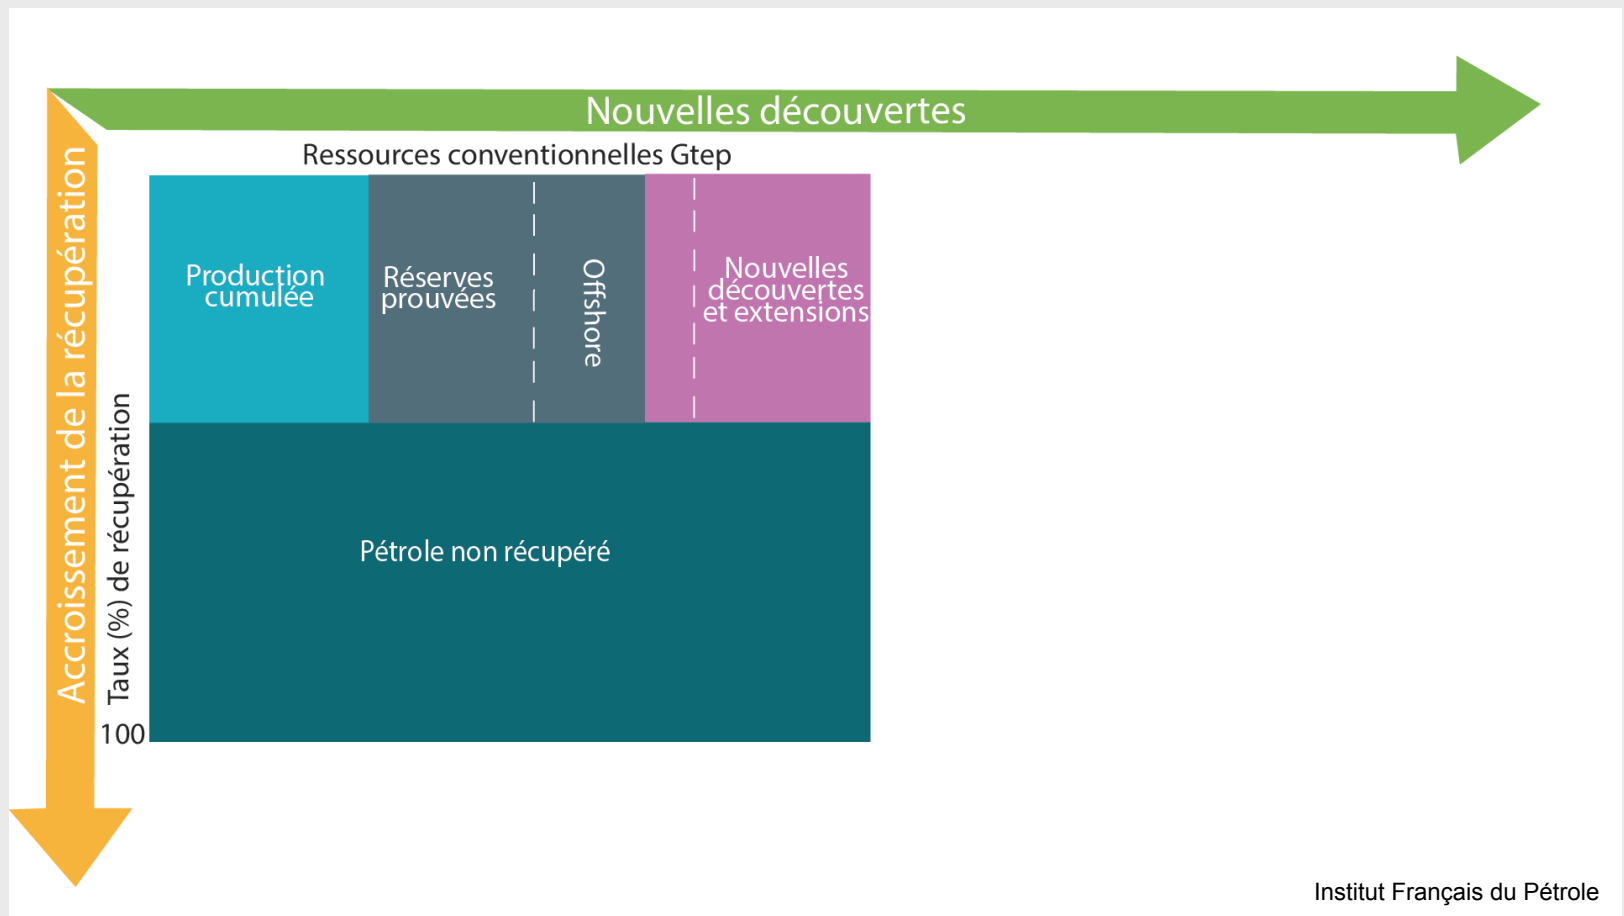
Nouvelles découvertes

Accroissement de la récupération

Ressources conventionnelles Gtep

Production cumulée

Réserves prouvées

Offshore

Nouvelles découvertes et extensions

Taux (%) de récupération

Pétrole non récupéré

100

Institut Français du Pétrole